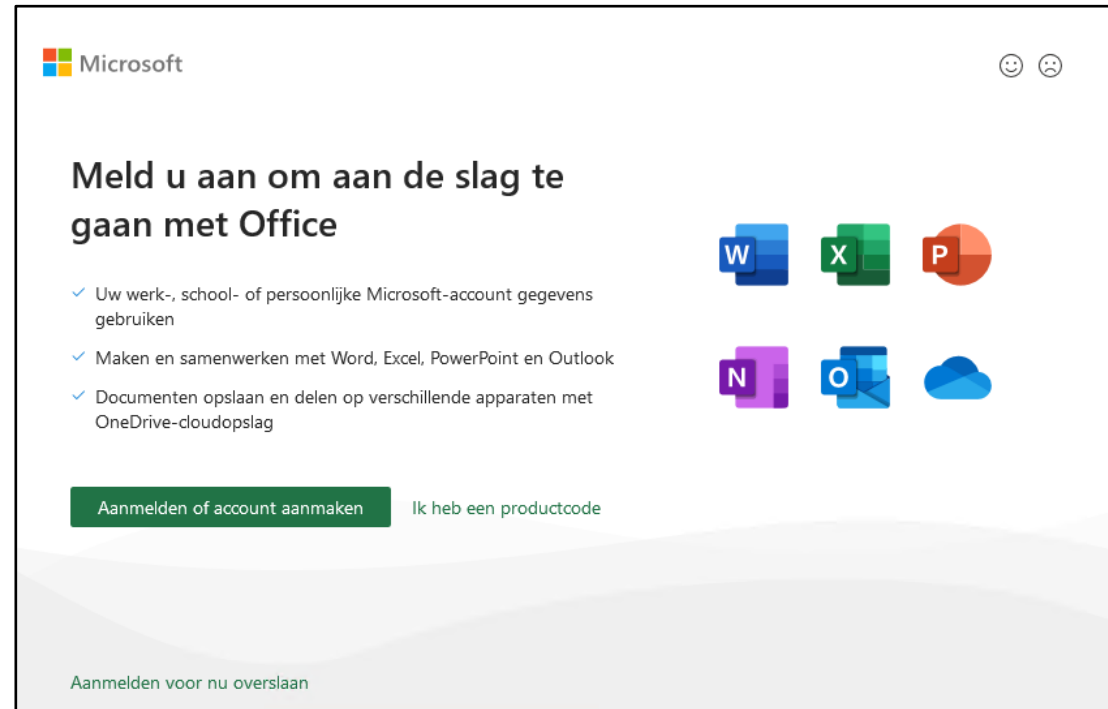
Microsoft

☺ ☹

Meld u aan om aan de slag te gaan met Office

✓ Uw werk-, school- of persoonlijke Microsoft-account gegevens gebruiken

✓ Maken en samenwerken met Word, Excel, PowerPoint en Outlook

✓ Documenten opslaan en delen op verschillende apparaten met OneDrive-cloudopslag

W X P N O

Aanmelden of account aanmaken

Ik heb een productcode

Aanmelden voor nu overslaan